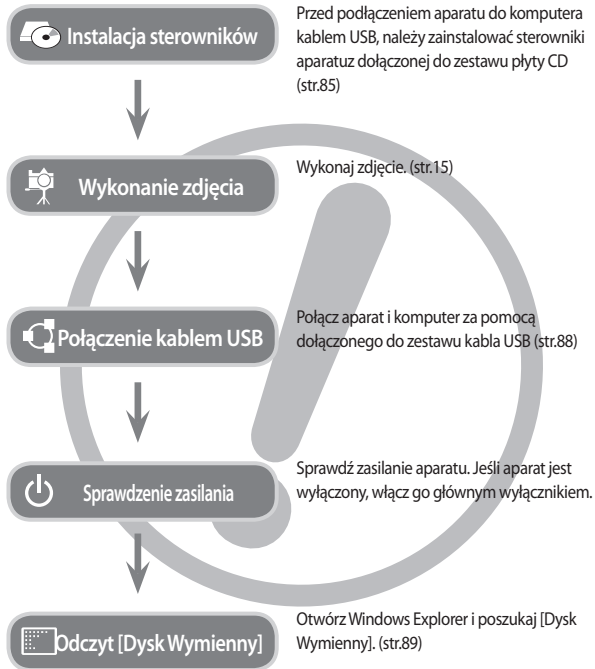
Instalacja sterowników

Przed podłączeniem aparatu do komputera kablem USB, należy zainstalować sterowniki aparatuz dołączonej do zestawu płyty CD (str.85)

Wykonanie zdjęcia

Wykonaj zdjęcie. (str.15)

Połączenie kablem USB

Połącz aparat i komputer za pomocą dołączonego do zestawu kabla USB (str.88)

Sprawdzenie zasilania

Sprawdź zasilanie aparatu. Jeśli aparat jest wyłączony, włącz go głównym wyłącznikiem.

Odczyt [Dysk Wymienny]

Otwórz Windows Explorer i poszukaj [Dysk Wymienny]. (str.89)